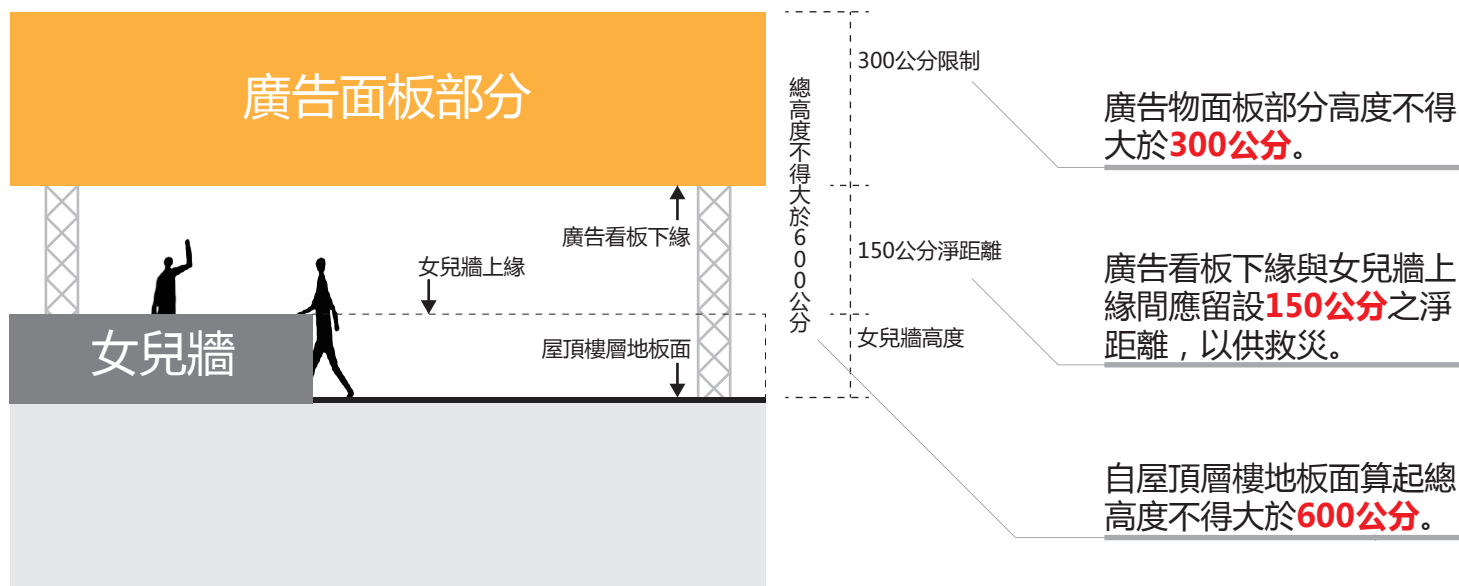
廣告面板部分

廣告看板下緣

女兒牆上緣

女兒牆

屋頂樓層地板面

總高度不得大於600公分

300公分限制

150公分淨距離

女兒牆高度

廣告物面板部分高度不得大於300公分。

廣告看板下緣與女兒牆上緣間應留設150公分之淨距離，以供救災。

自屋頂層樓地板面算起總高度不得大於600公分。